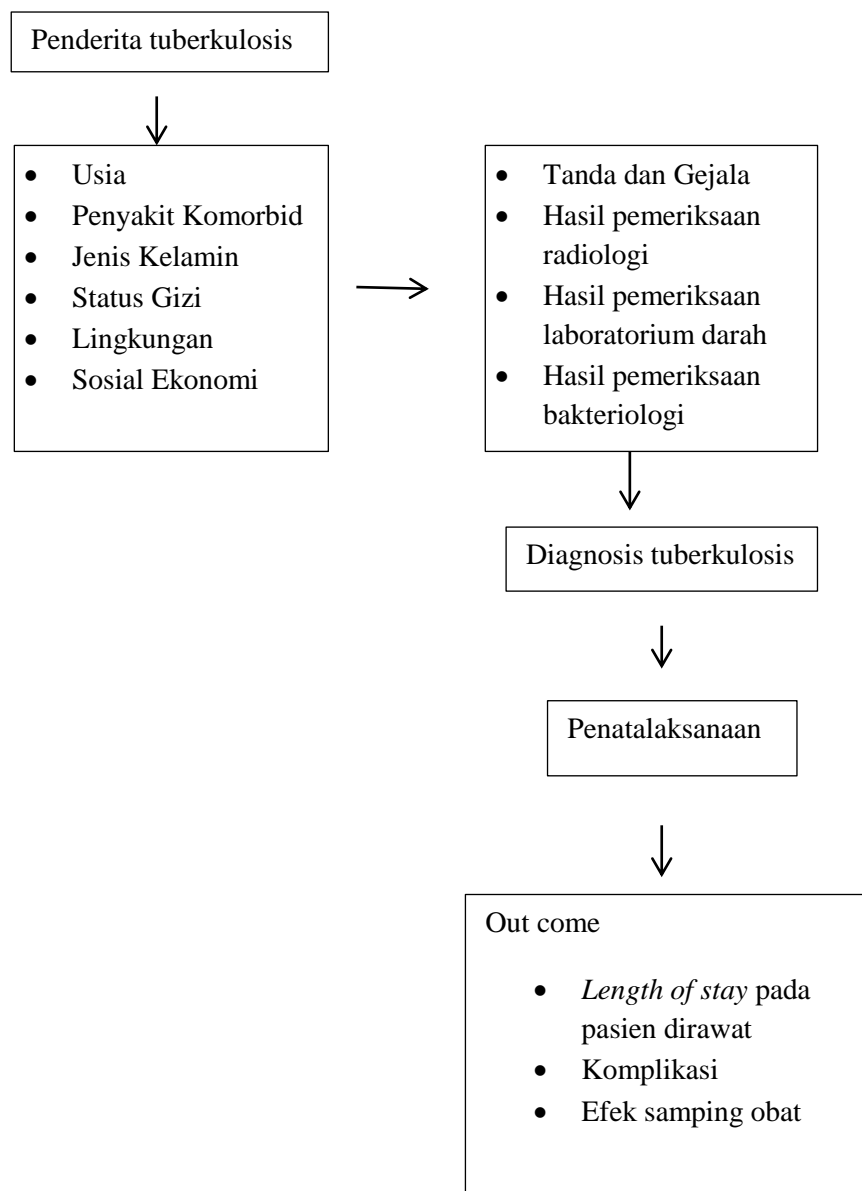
Penderita tuberkulosis

- Usia
- Penyakit Komorbid
- Jenis Kelamin
- Status Gizi
- Lingkungan
- Sosial Ekonomi

- Tanda dan Gejala
- Hasil pemeriksaan radiologi
- Hasil pemeriksaan laboratorium darah
- Hasil pemeriksaan bakteriologi

Diagnosis tuberkulosis

Penatalaksanaan

Out come

- *Length of stay* pada pasien dirawat
- Komplikasi
- Efek samping obat